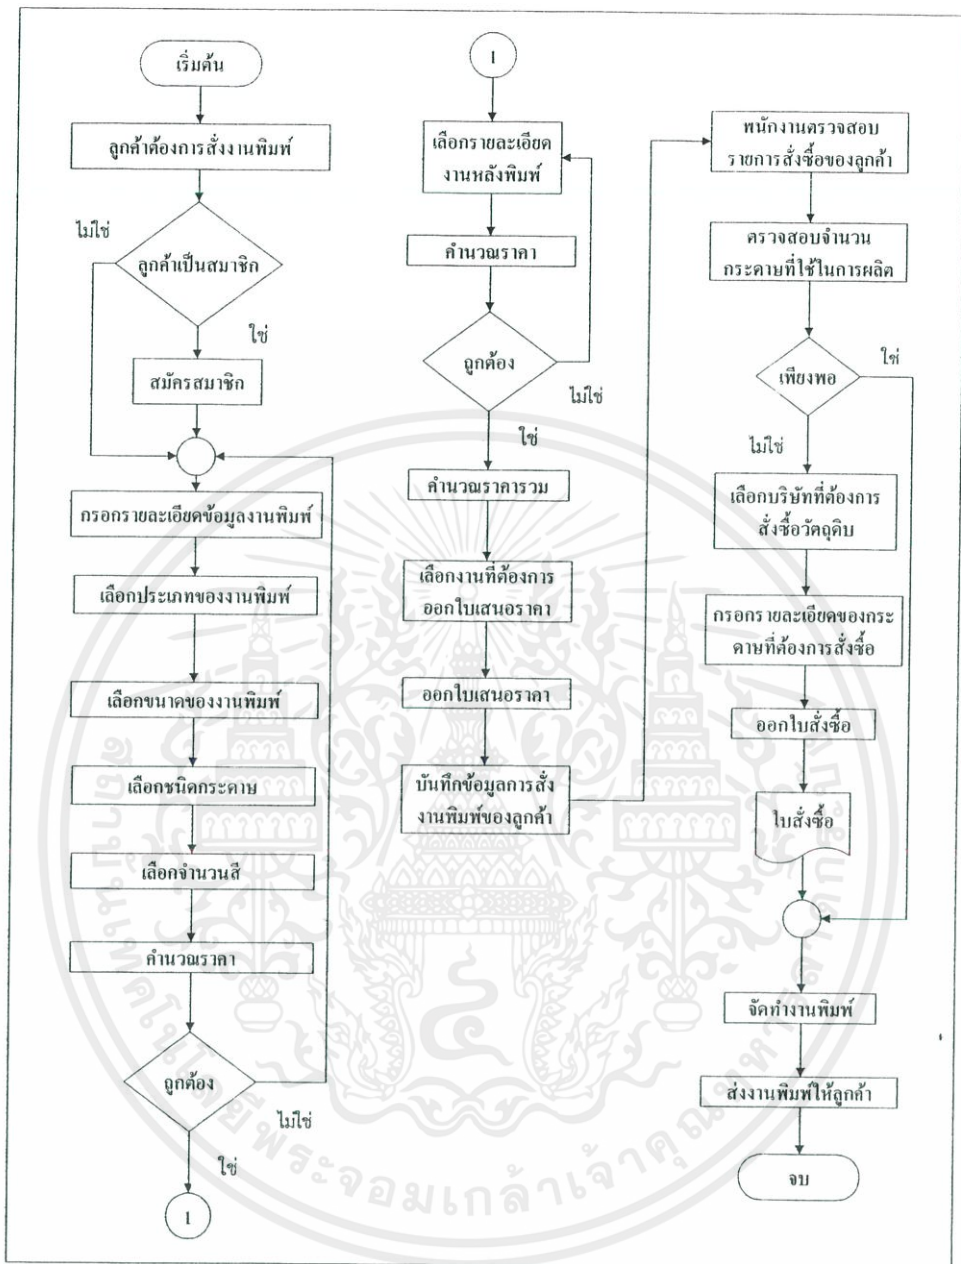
เริ่มต้น

ลูกค้าต้องการสั่งงานพิมพ์

ไม่ใช่

ลูกค้าเป็นสมาชิก

ใช่

สมัครสมาชิก

กรอกรายละเอียดข้อมูลงานพิมพ์

เลือกประเภทของงานพิมพ์

เลือกขนาดของงานพิมพ์

เลือกชนิดกระดาษ

เลือกจำนวนสี

คำนวณราคา

ถูกต้อง

ไม่ใช่

ใช่

1

1

เลือกรายละเอียดงานหลังพิมพ์

คำนวณราคา

ถูกต้อง

ไม่ใช่

ใช่

คำนวณราคารวม

เลือกงานที่ต้องการออกใบเสนอราคา

ออกใบเสนอราคา

บันทึกข้อมูลการสั่งงานพิมพ์ของลูกค้า

พนักงานตรวจสอบรายการสั่งซื้อของลูกค้า

ตรวจสอบจำนวนกระดาษที่ใช้ในการผลิต

เพียงพอ

ใช่

ไม่ใช่

เลือกบริษัทที่ต้องการสั่งซื้อวัตถุดิบ

กรอกรายละเอียดของกระดาษที่ต้องการสั่งซื้อ

ออกใบสั่งซื้อ

ใบสั่งซื้อ

จัดทำงานพิมพ์

ส่งงานพิมพ์ให้ลูกค้า

จบ

พระจอมเกล้าเจ้าคุณทหาร